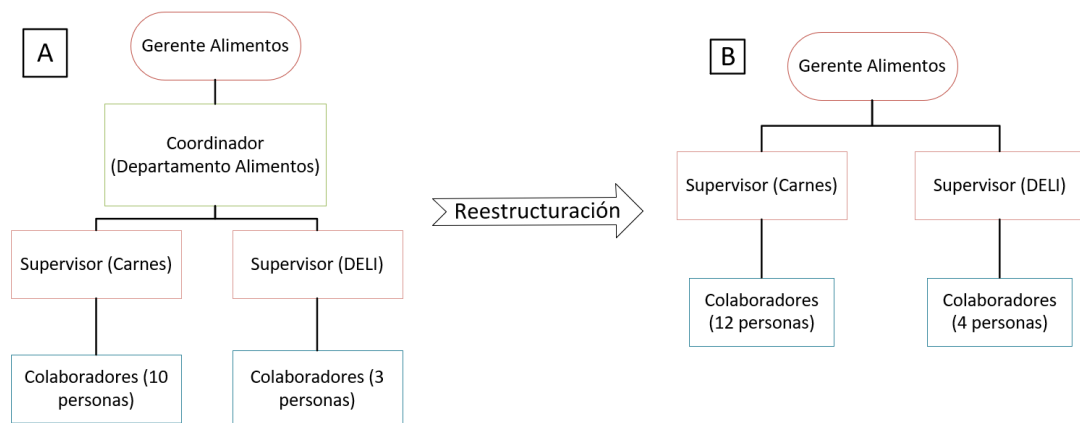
A

Gerente Alimentos

Coordinador (Departamento Alimentos)

Supervisor (Carnes)

Supervisor (DELI)

Colaboradores (10 personas)

Colaboradores (3 personas)

Reestructuración

B

Gerente Alimentos

Supervisor (Carnes)

Supervisor (DELI)

Colaboradores (12 personas)

Colaboradores (4 personas)